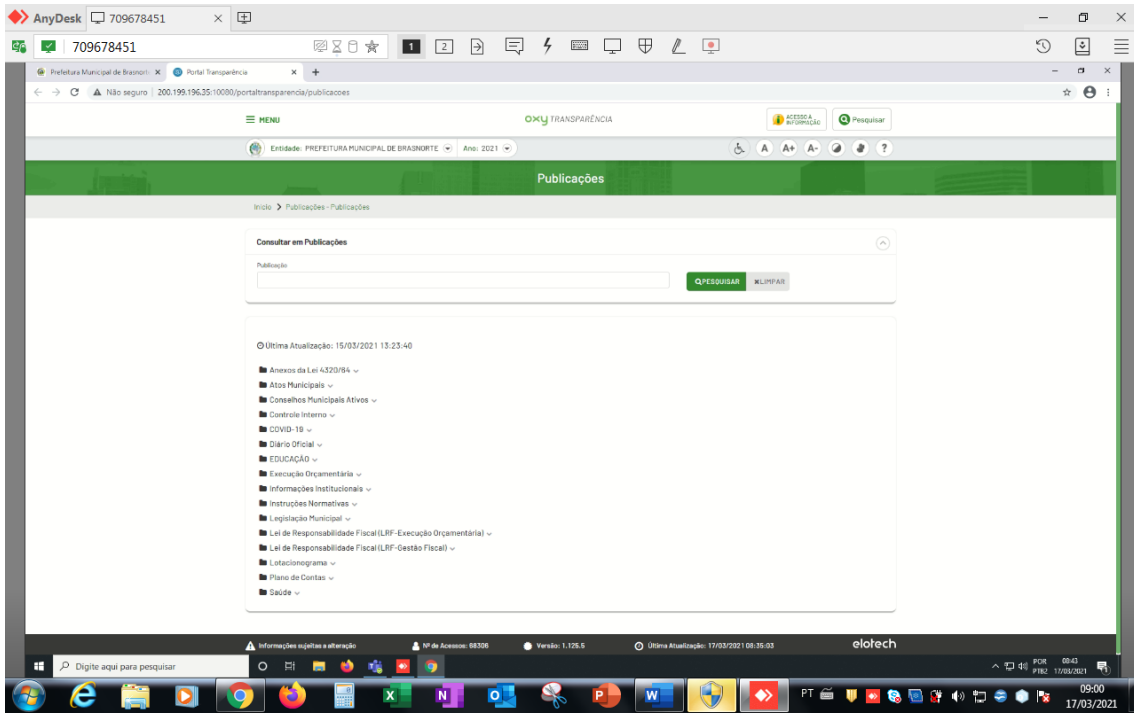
AnyDesk 709678451 ×

709678451

1 2

Prefeitura Municipal de Brasnorte × Portal Transparência × +

Não seguro | 200.199.196.35:10080/portaltransparencia/publicacoes

≡ MENU

OXY TRANSPARÊNCIA

ACESSO À INFORMAÇÃO

Pesquisar

Entidade: PREFEITURA MUNICIPAL DE BRASNORTE Ano: 2021

A A+ A- ?

Publicações

Início > Publicações - Publicações

Consultar em Publicações

Publicação

PESQUISAR ×LIMPAR

Última Atualização: 15/03/2021 13:23:40

Anexos da Lei 4320/64

Atos Municipais

Conselhos Municipais Ativos

Controle Interno

COVID-19

Diário Oficial

EDUCAÇÃO

Execução Orçamentária

Informações Institucionais

Instruções Normativas

Legislação Municipal

Lei de Responsabilidade Fiscal (LRF-Execução Orçamentária)

Lei de Responsabilidade Fiscal (LRF-Gestão Fiscal)

Lotacionograma

Plano de Contas

Saúde

Informações sujeitas a alteração

Nº de Acessos: 68306

Versão: 1.125.5

Última Atualização: 17/03/2021 08:35:03

elotech

Digite aqui para pesquisar

POR PTB2 08:43 17/03/2021

PT

09:00 17/03/2021